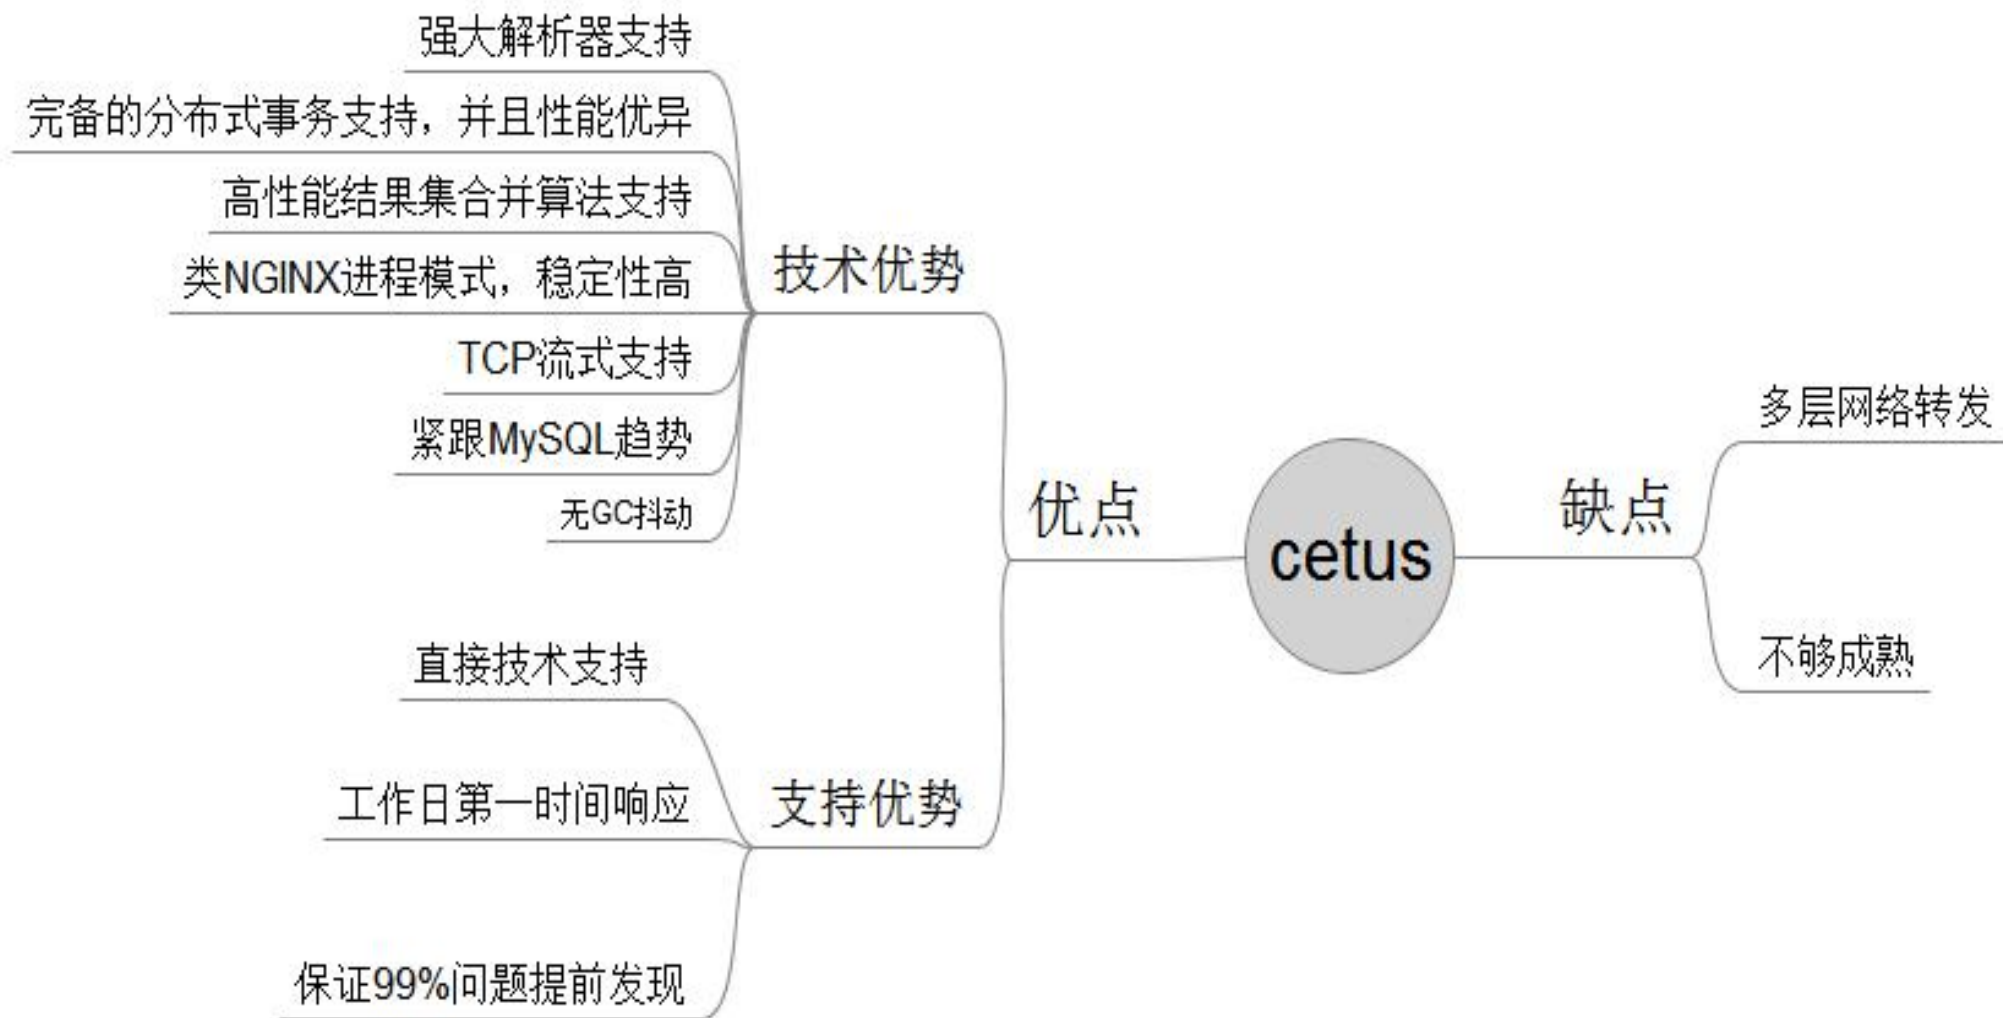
cetus

优点

技术优势

强大解析器支持

完备的分布式事务支持，并且性能优异

高性能结果集合并算法支持

类NGINX进程模式，稳定性高

TCP流式支持

紧跟MySQL趋势

无GC抖动

支持优势

直接技术支持

工作日第一时间响应

保证99%问题提前发现

缺点

多层网络转发

不够成熟